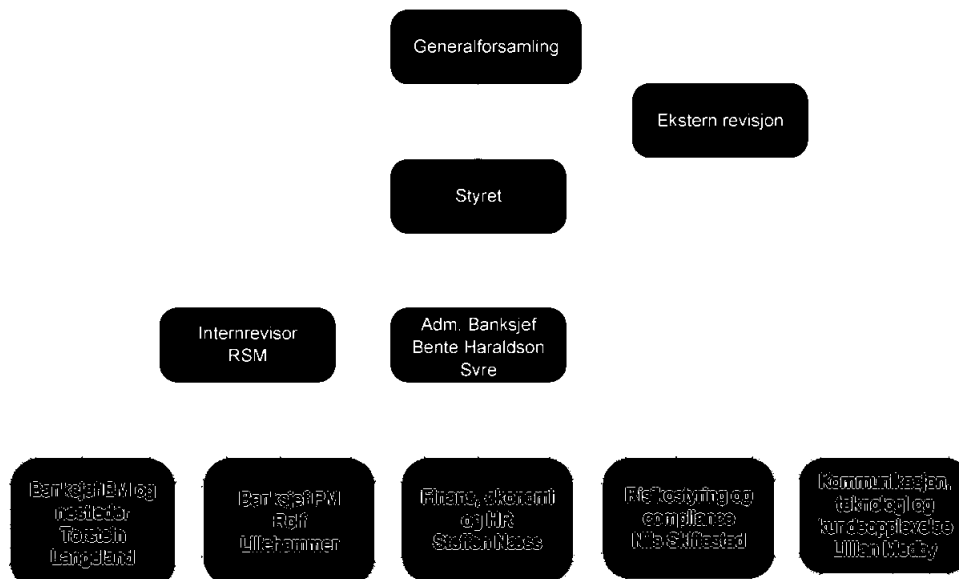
Generalforsamling

Ekstern revisjon

Styret

Internrevisor RSM

Adm. Banksjef Bente Haraldson Svre

Banksjef BM og nestleder Torstein Langeland

Banksjef PM Rolf Lillehammer

Finans, økonomi og HR Steffen Næss

Risikostyring og compliance Nils Skiftestad

Kommunikasjon, teknologi og kundeopplevelse Lillian Modby